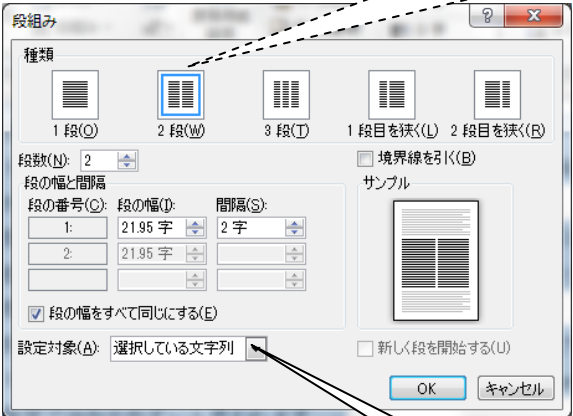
段組み

? X

種類

1 段(O)

2 段(W)

3 段(T)

1 段目を狭く(L)

2 段目を狭く(R)

段数(N): 2

境界線を引く(B)

段の幅と間隔

段の番号(C):

段の幅(I):

間隔(S):

1:

21.95 字

2 字

2:

21.95 字

段の幅をすべて同じにする(E)

サンプル

設定対象(A):

選択している文字列

新しく段を開始する(U)

OK

キャンセル